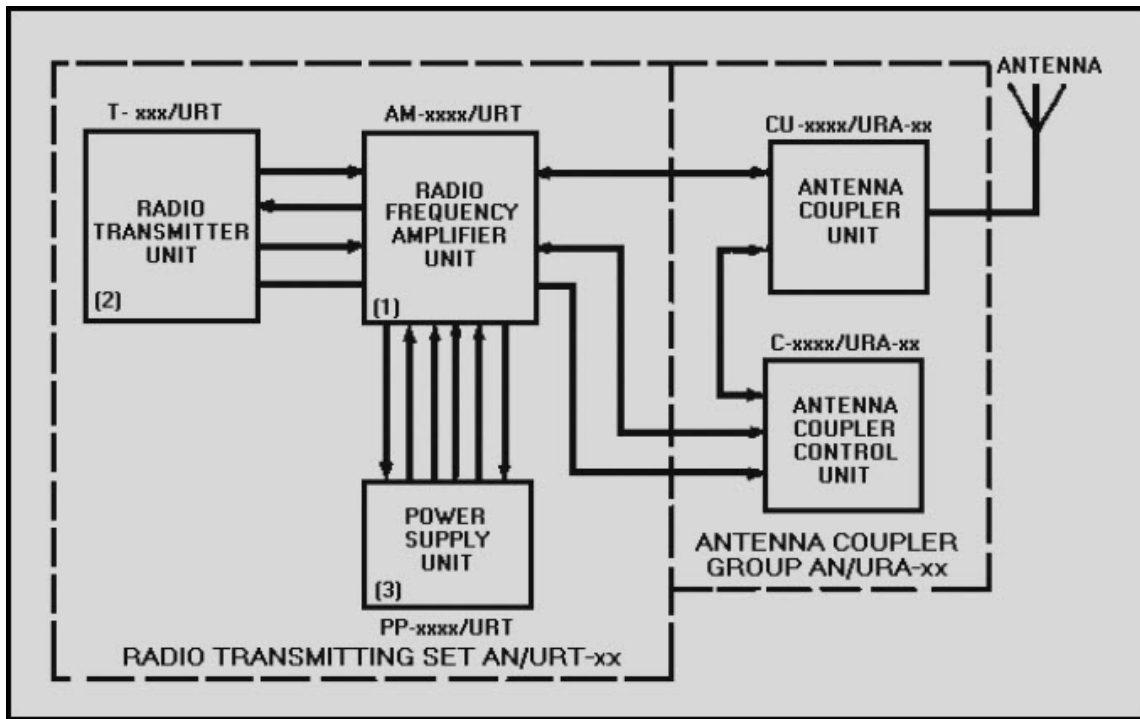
ANTENNA

T- xxx/URT

RADIO TRANSMITTER UNIT

(2)

AM-xxxx/URT

RADIO FREQUENCY AMPLIFIER UNIT

(1)

CU-xxxx/URA-xx

ANTENNA COUPLER UNIT

C-xxxx/URA-xx

ANTENNA COUPLER CONTROL UNIT

POWER SUPPLY UNIT

(3)

PP-xxxx/URT

ANTENNA COUPLER GROUP AN/URA-xx

RADIO TRANSMITTING SET AN/URT-xx